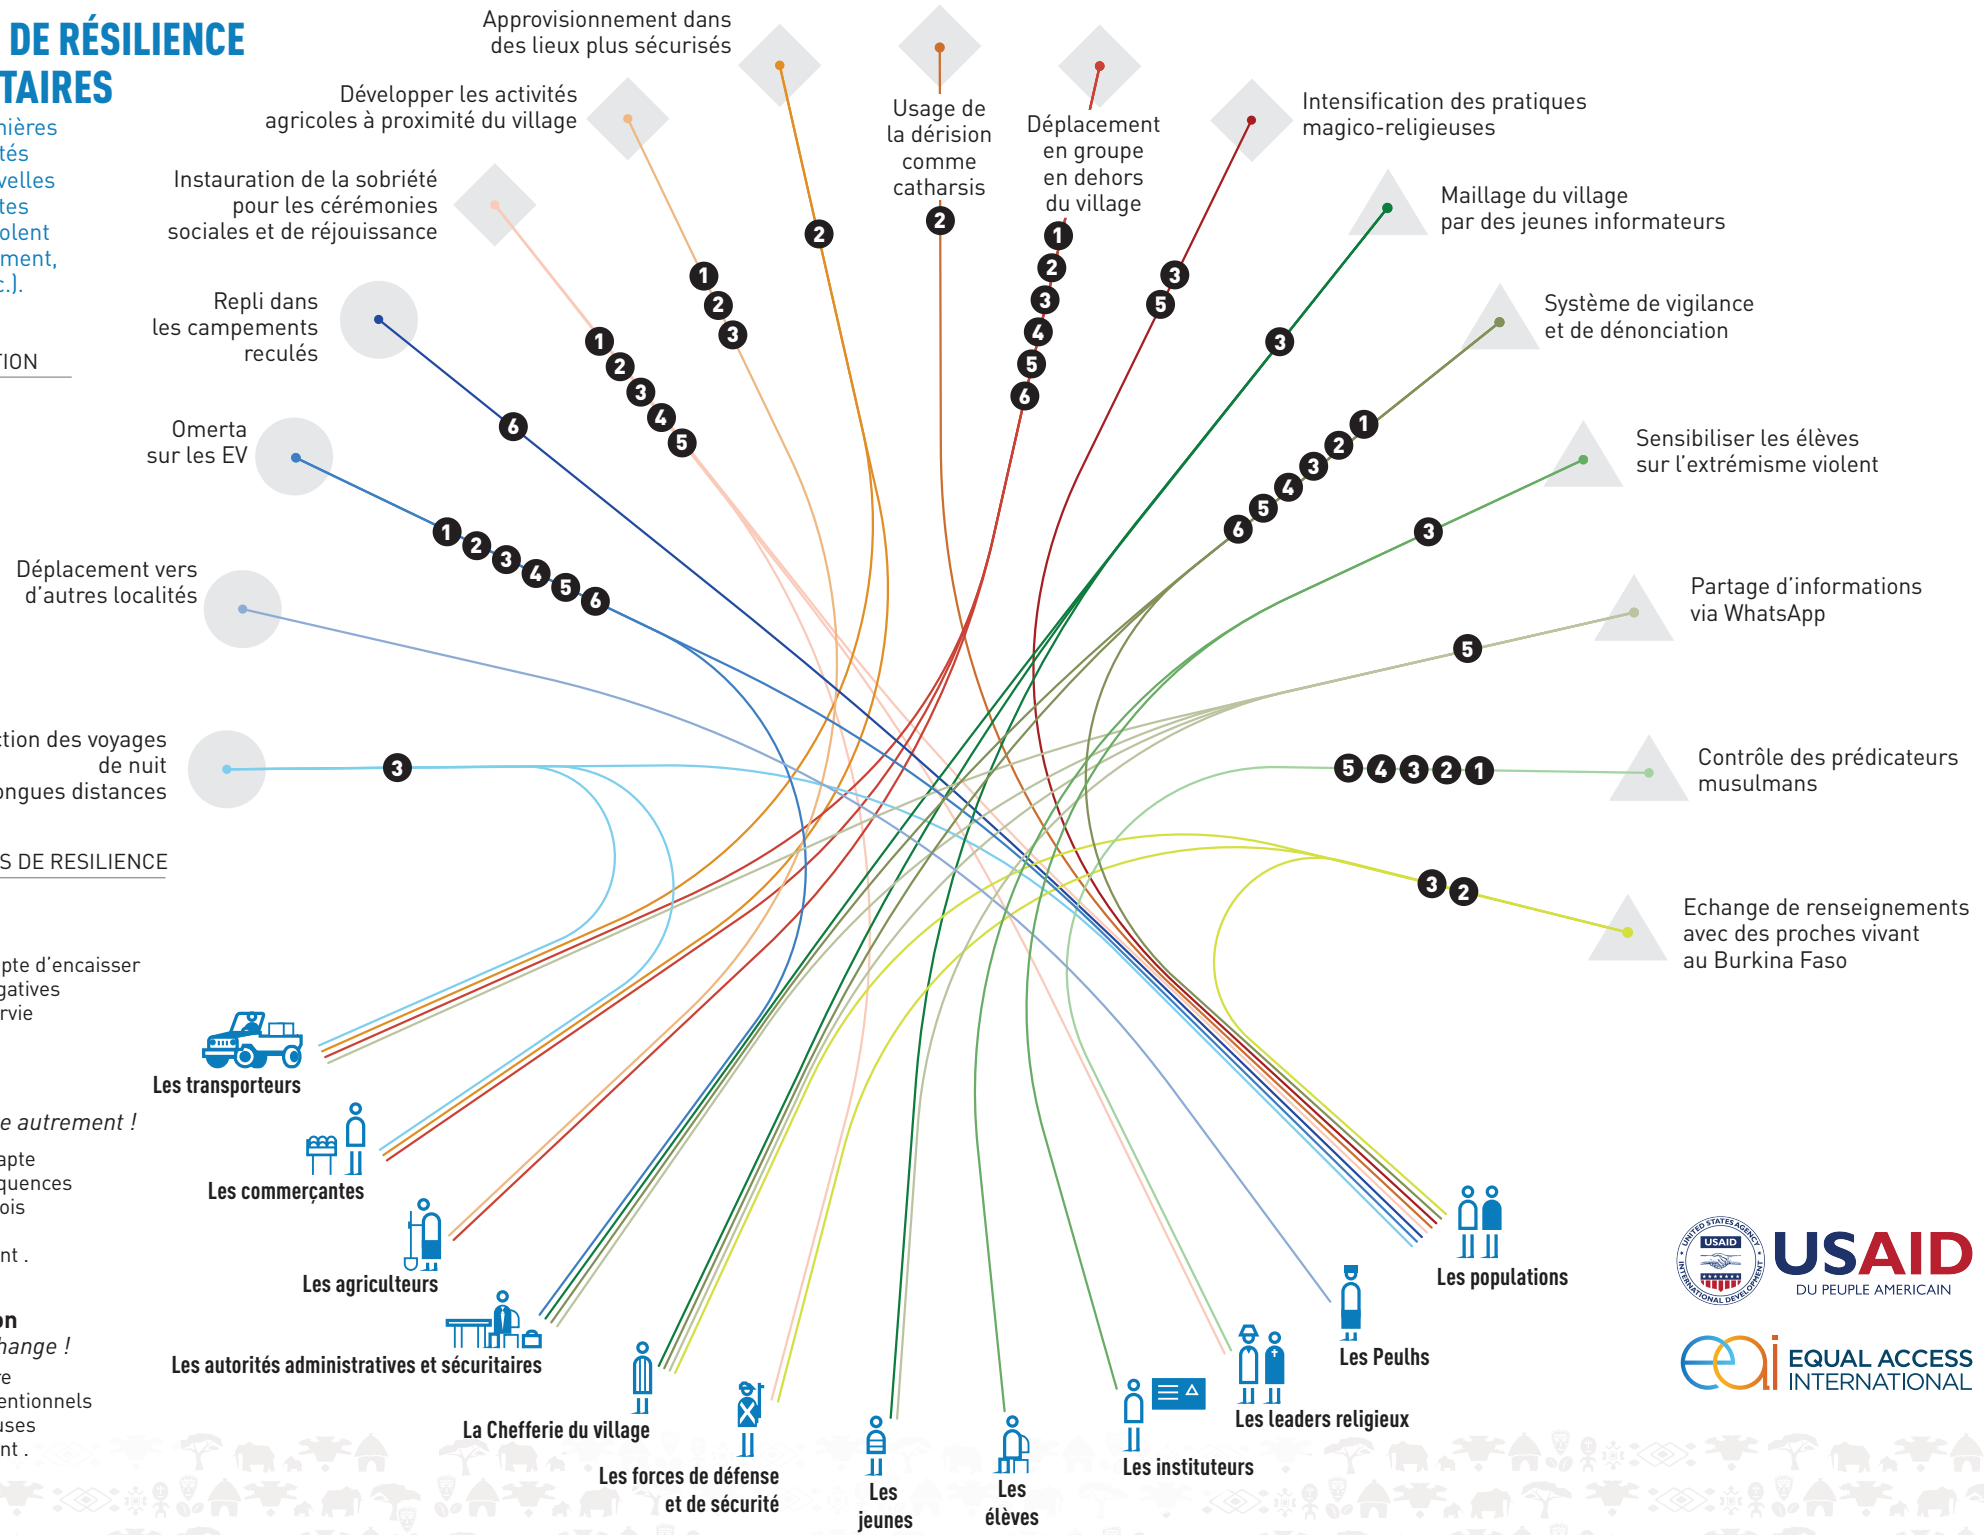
DE RÉSILIENCE
TAIRES
nières
tés
velles
tes
olent
ment,
c.).

TION

S DE RESILIENCE

pte d'encaisser
gatives
rvie

e autrement !
apte
quences
ois

nt .

on
hange !
e
entionnels
uses
nt .

Approvisionnement dans des lieux plus sécurisés

Développer les activités agricoles à proximité du village

Instauration de la sobriété pour les cérémonies sociales et de réjouissance

Repli dans les campements reculés

Omerta sur les EV

Déplacement vers d'autres localités

tion des voyages de nuit ongues distances

Usage de la dérision comme catharsis

Déplacement en groupe en dehors du village

Intensification des pratiques magico-religieuses

Maillage du village par des jeunes informateurs

Système de vigilance et de dénonciation

Sensibiliser les élèves sur l'extrémisme violent

Partage d'informations via WhatsApp

Contrôle des prédicateurs musulmans

Echange de renseignements avec des proches vivant au Burkina Faso

2 1 2 3 2 1 2 3 4 5 1 2 3 4 5 6 3 5 3 6 1 2 3 4 5 6 1 2 3 4 5 6 3 3 5 5 4 3 2 1 3 2

Les transporteurs
Les commerçantes
Les agriculteurs
Les autorités administratives et sécuritaires
La Chefferie du village
Les forces de défense et de sécurité
Les jeunes
Les élèves
Les instituteurs
Les leaders religieux
Les Peulhs
Les populations

USAID
DU PEUPLE AMERICAIN
EQUAL ACCESS INTERNATIONAL